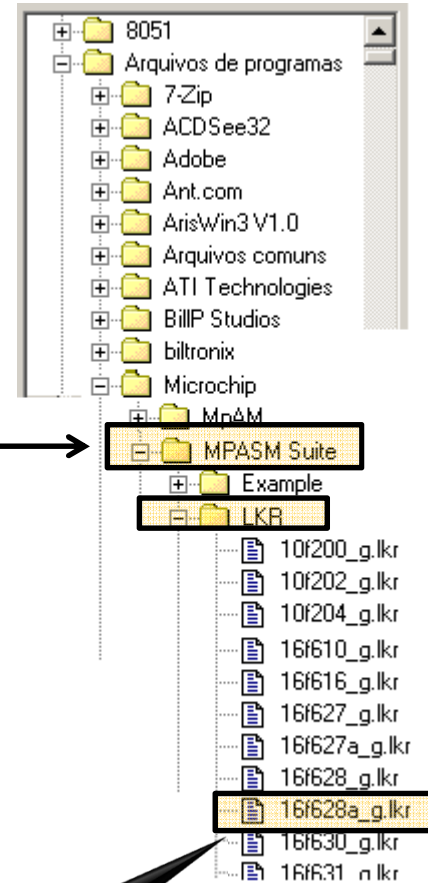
8051
Arquivos de programas
7-Zip
ACDSee32
Adobe
Ant.com
ArisWin3 V1.0
Arquivos comuns
ATI Technologies
BillP Studios
biltronix
Microchip
MpAM
MPASM Suite
Example
LKR
10f200_g.lkr
10f202_g.lkr
10f204_g.lkr
16f610_g.lkr
16f616_g.lkr
16f627_g.lkr
16f627a_g.lkr
16f628_g.lkr
16f628a_g.lkr
16f630_g.lkr
16f631_g.lkr